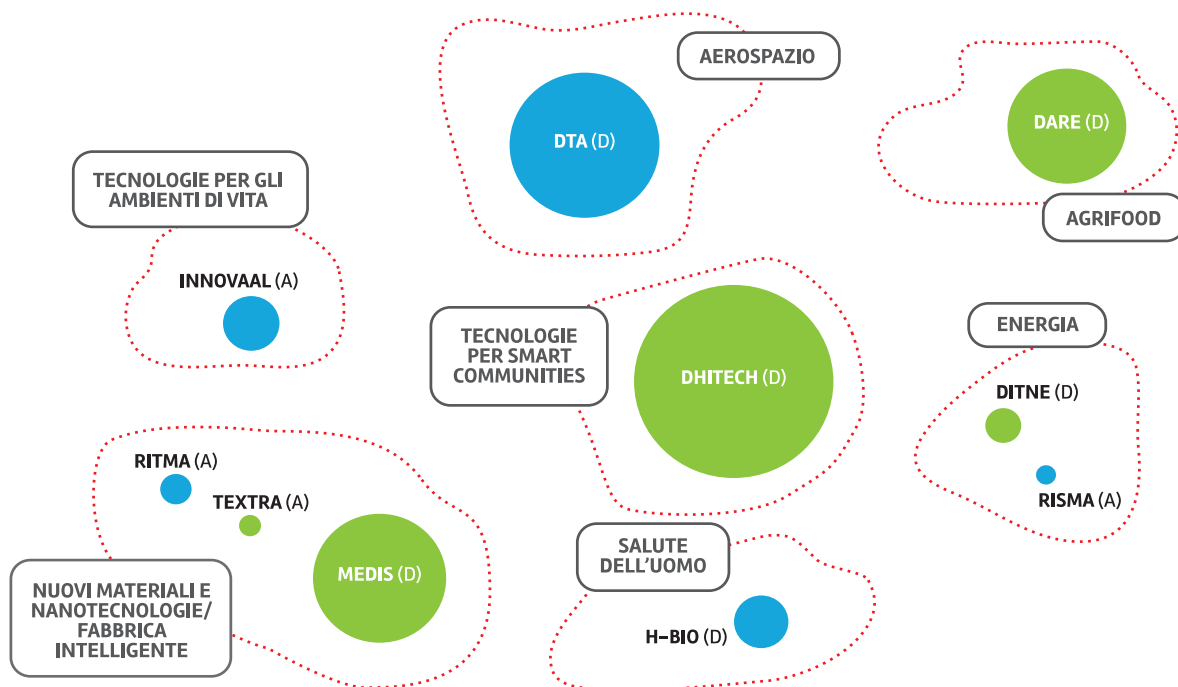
AEROSPAZIO

DTA (D)

DARE (D)

AGRIFOOD

TECNOLOGIE PER GLI AMBIENTI DI VITA

INNOVAAL (A)

TECNOLOGIE PER SMART COMMUNITIES

DHITECH (D)

ENERGIA

DITNE (D)

RISMA (A)

RITMA (A)

TEXTRA (A)

MEDIS (D)

NUOVI MATERIALI E NANOTECNOLOGIE/ FABBRICA INTELLIGENTE

SALUTE DELL'UOMO

H-BIO (D)